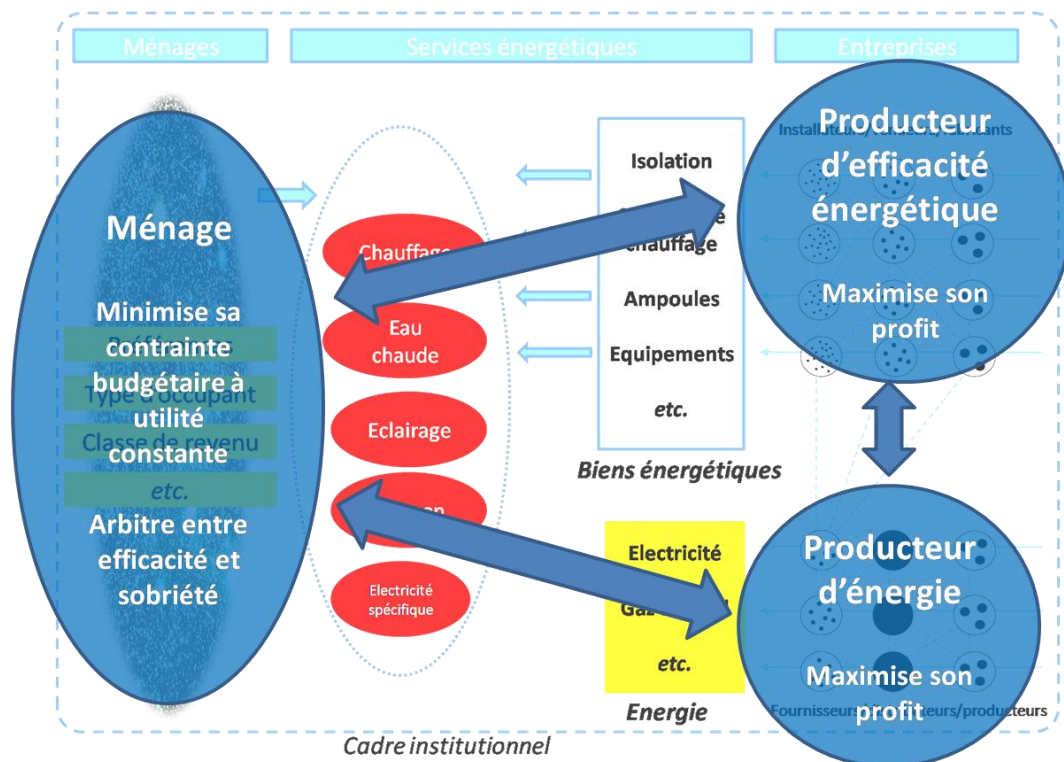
Ménages

Services énergétiques

Entreprises

Ménage

Minimise sa contrainte budgétaire à utilité constante

Type d'occupant

Classe de revenu

etc.

Arbitre entre efficacité et sobriété

Chauffage

Eau chaude

Eclairage

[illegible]

Electricité spécifique

Isolation

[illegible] chauffage

Ampoules

Equipements

etc.

Biens énergétiques

Electricité

Ga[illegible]

etc.

Energie

Installat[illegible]

Producteur d'efficacité énergétique

Maximise son profit

Producteur d'énergie

Maximise son profit

Fournisseurs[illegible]teurs/producteurs

Cadre institutionnel